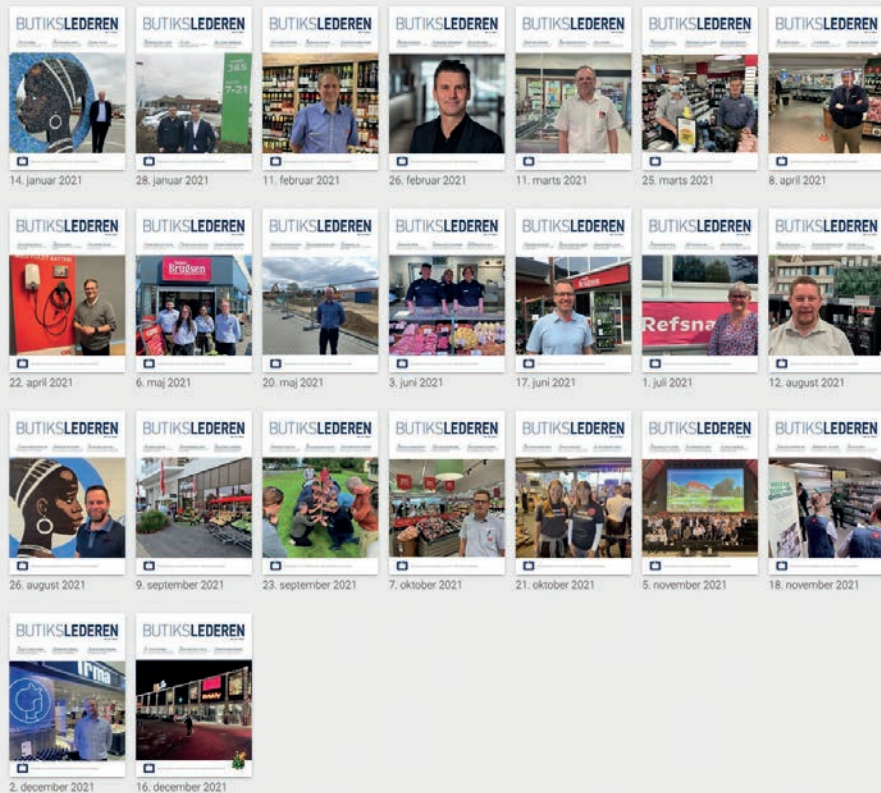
BUTIKSLEDEREN
14. januar 2021

BUTIKSLEDEREN
365
7-21
28. januar 2021

BUTIKSLEDEREN
11. februar 2021

BUTIKSLEDEREN
26. februar 2021

BUTIKSLEDEREN
11. marts 2021

BUTIKSLEDEREN
25. marts 2021

BUTIKSLEDEREN
8. april 2021

BUTIKSLEDEREN
22. april 2021

BUTIKSLEDEREN
Brugsen
6. maj 2021

BUTIKSLEDEREN
20. maj 2021

BUTIKSLEDEREN
3. juni 2021

BUTIKSLEDEREN
17. juni 2021

BUTIKSLEDEREN
Refsna
1. juli 2021

BUTIKSLEDEREN
12. august 2021

BUTIKSLEDEREN
26. august 2021

BUTIKSLEDEREN
9. september 2021

BUTIKSLEDEREN
23. september 2021

BUTIKSLEDEREN
7. oktober 2021

BUTIKSLEDEREN
21. oktober 2021

BUTIKSLEDEREN
5. november 2021

BUTIKSLEDEREN
18. november 2021

BUTIKSLEDEREN
Irma
2. december 2021

BUTIKSLEDEREN
16. december 2021